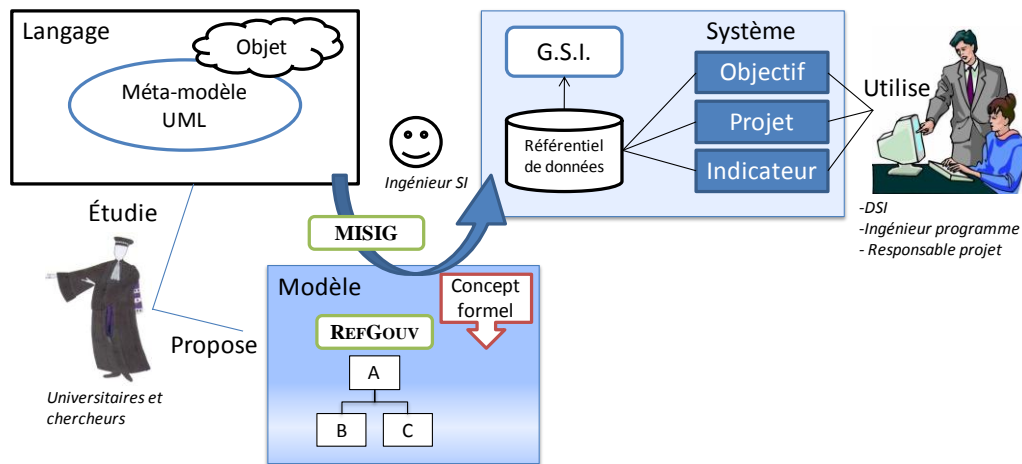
Langage

Objet

Méta-modèle UML

Étudie

Universitaires et chercheurs

Propose

Ingénieur SI

MISIG

Modèle

REFGOUV

Concept formel

A

B

C

G.S.I.

Système

Référentiel de données

Objectif

Projet

Indicateur

Utilise

-DSI
-Ingénieur programme
- Responsable projet